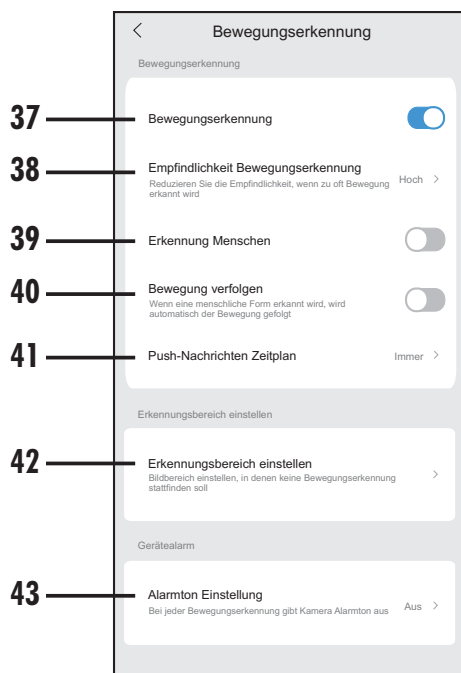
<

Bewegungserkennung

Bewegungserkennung

37 Bewegungserkennung

38 Empfindlichkeit Bewegungserkennung
Reduzieren Sie die Empfindlichkeit, wenn zu oft Bewegung erkannt wird
Hoch >

39 Erkennung Menschen

40 Bewegung verfolgen
Wenn eine menschliche Form erkannt wird, wird automatisch der Bewegung gefolgt

41 Push-Nachrichten Zeitplan
Immer >

Erkennungsbereich einstellen

42 Erkennungsbereich einstellen
Bildbereich einstellen, in denen keine Bewegungserkennung stattfinden soll
>

Gerätealarm

43 Alarmton Einstellung
Bei jeder Bewegungserkennung gibt Kamera Alarmton aus
Aus >